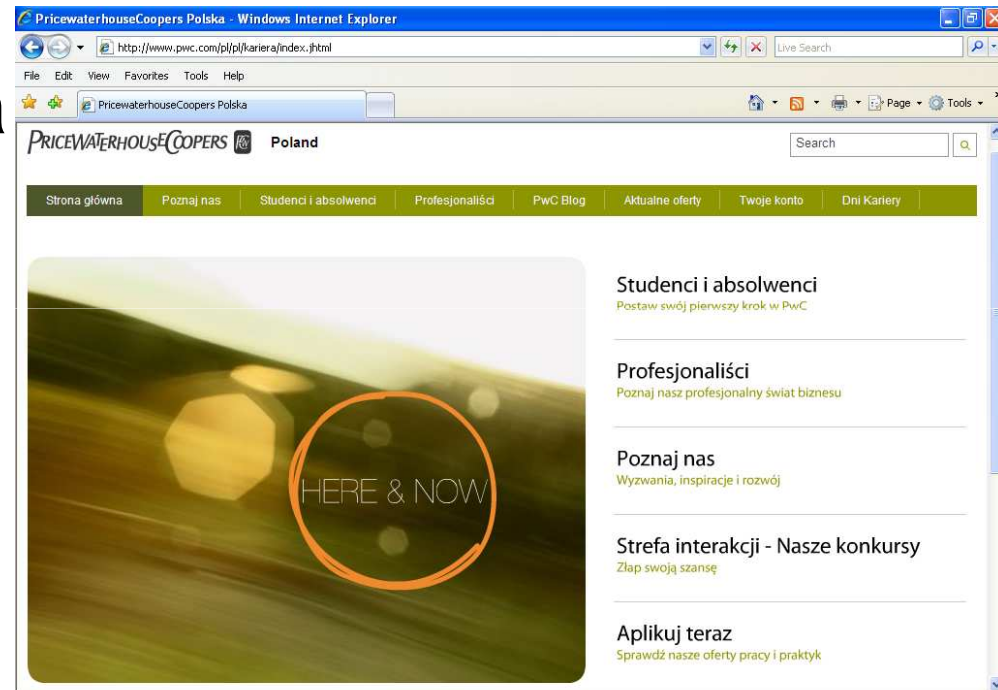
PricewaterhouseCoopers Polska - Windows Internet Explorer

http://www.pwc.com/pl/pl/kariera/index.jhtml

Live Search

File Edit View Favorites Tools Help

PricewaterhouseCoopers Polska

Page ▾ Tools ▾

PRICEWATERHOUSECOOPERS Poland

Search

Strona główna | Poznaj nas | Studenci i absolwenci | Profesjonaliści | PwC Blog | Aktualne oferty | Twoje konto | Dni Kariery

HERE & NOW

Studenci i absolwenci
Postaw swój pierwszy krok w PwC

Profesjonaliści
Poznaj nasz profesjonalny świat biznesu

Poznaj nas
Wyzwania, inspiracje i rozwój

Strefa interakcji - Nasze konkursy
Złap swoją szansę

Aplikuj teraz
Sprawdź nasze oferty pracy i praktyk